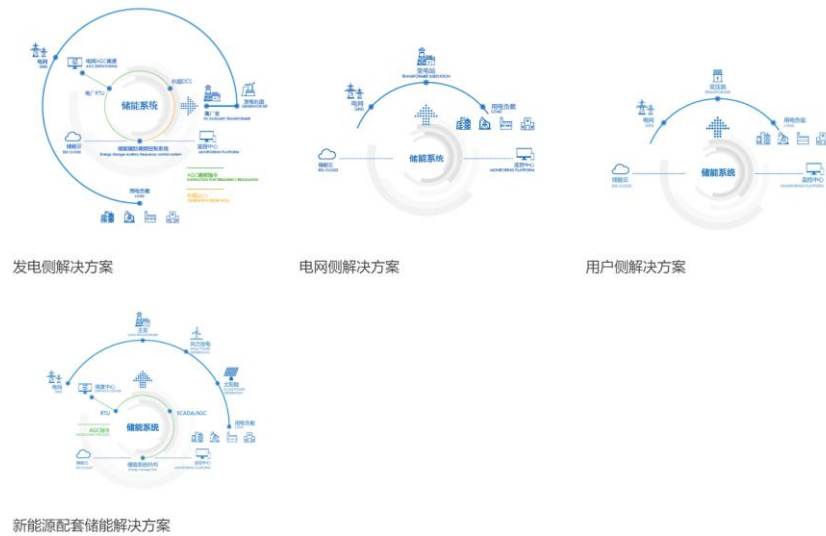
电网
GRID

电网AGC调度
AGC DISPATCHING

电厂RTU

机组DCS

发电机组
GENERATOR SET

储能系统

厂用电
PV AUXILIARY TRANSFORMER

储能云
BIG CLOUD

储能辅助调频控制系统
Energy storage auxiliary frequency control system

监控中心
MONITORING PLATFORM

AGC调频指令
INSTRUCTION FOR FREQUENCY REGULATION

机组出力
GENERATOR SET OUTPUT

用电负载
LOAD

发电侧解决方案

电网
GRID

变电站
TRANSFORMER SUBSTATION

用电负载
LOAD

储能云
BIG CLOUD

储能系统

监控中心
MONITORING PLATFORM

电网侧解决方案

电网
GRID

变压器
TRANSFORMER

用电负载
LOAD

储能云
BIG CLOUD

储能系统

监控中心
MONITORING PLATFORM

用户侧解决方案

变電
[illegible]

风力发电
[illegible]

电网
GRID

调度中心
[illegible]

太阳能
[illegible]

RTU

SCADA/AGC

AGC指令
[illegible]

储能系统

用电负载
LOAD

储能云
BIG CLOUD

储能能源结构
Energy storage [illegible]

监控中心
MONITORING PLATFORM

新能源配套储能解决方案